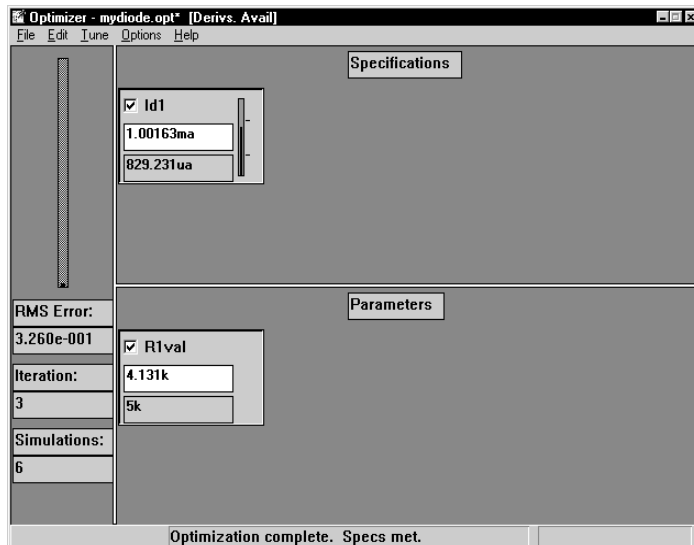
Optimizer - mydiode.opt* [Derivs. Avail]
File Edit Tune Options Help

Specifications

☑ Id1
1.00163ma
829.231ua

Parameters

☑ R1val
4.131k
5k

RMS Error:
3.260e-001
Iteration:
3
Simulations:
6

Optimization complete. Specs met.